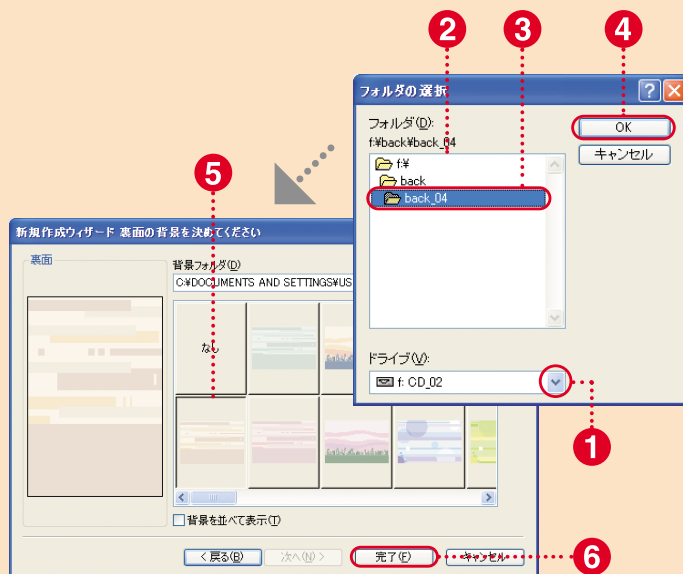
2
3
4
フォルダの選択
?
フォルダ(D):
f:¥back¥back_04
OK
キャンセル
f:¥
back
back_04
ドライブ(V):
f: CD_02
1
5
新規作成ウィザード 裏面の背景を決めてください
裏面
背景フォルダ(D)
C:¥DOCUMENTS AND SETTINGS¥US
なし
背景を並べて表示(T)
< 戻る(B)
次へ(N) >
完了(F)
キャンセル
6